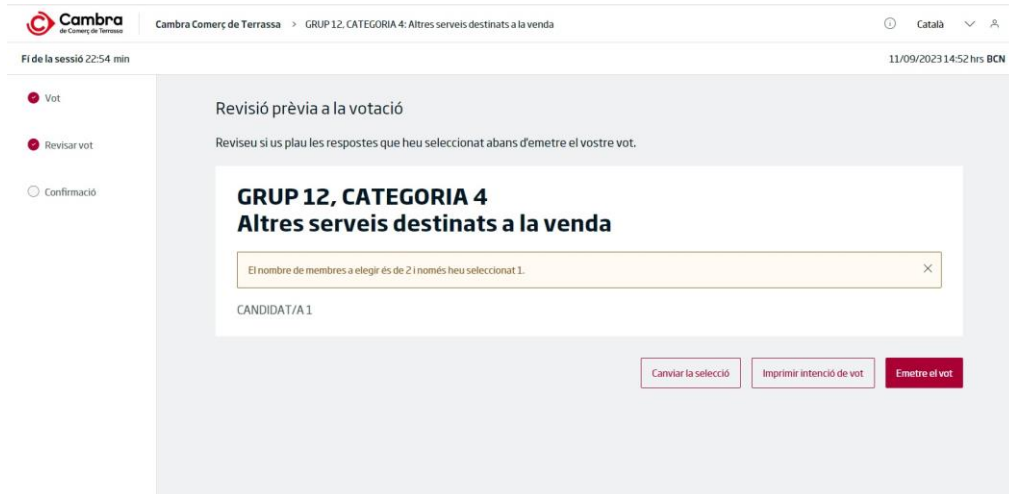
Cambra de Comerç de Terrassa

Cambra Comerç de Terrassa > GRUP 12, CATEGORIA 4: Altres serveis destinats a la venda

Català

Fí de la sessió 22:54 min

11/09/2023 14:52 hrs BCN

Vot

Revisar vot

Confirmació

Revisió prèvia a la votació

Reviseu si us plau les respostes que heu seleccionat abans d'emetre el vostre vot.

GRUP 12, CATEGORIA 4
Altres serveis destinats a la venda

El nombre de membres a elegir és de 2 i només heu seleccionat 1.

CANDIDAT/A 1

Canviar la selecció

Imprimir intenció de vot

Emetre el vot